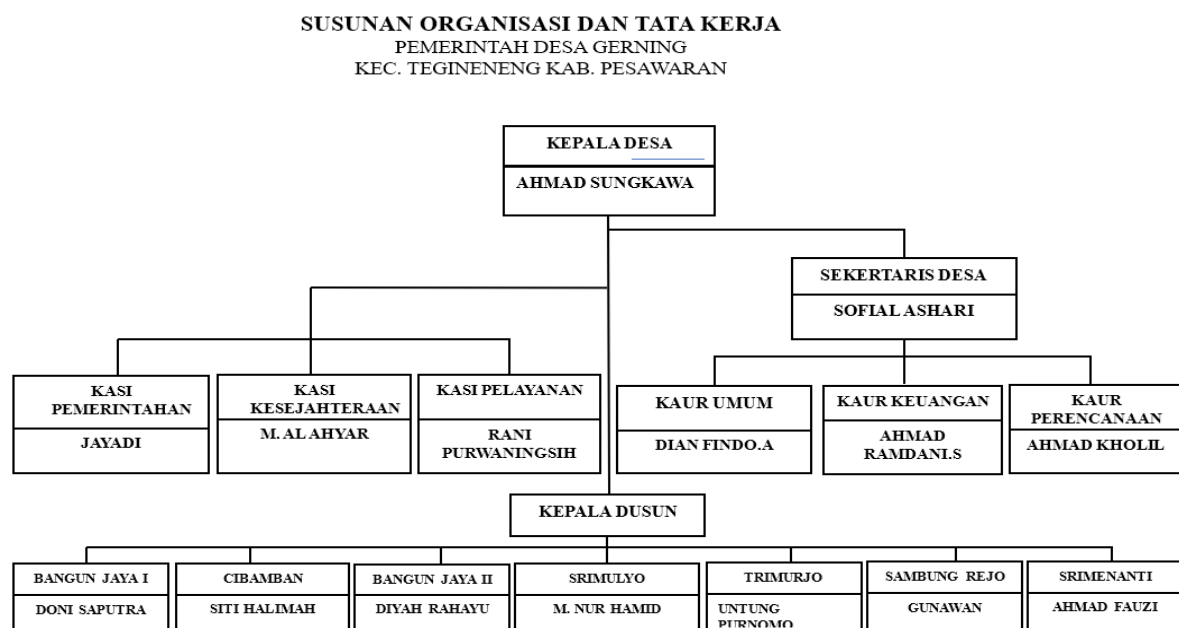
SUSUNAN ORGANISASI DAN TATA KERJA
PEMERINTAH DESA GERNING
KEC. TEGINENENG KAB. PESAWARAN

KEPALA DESA
AHMAD SUNGKAWA

SEKERTARIS DESA
SOFIAL ASHARI

KASI PEMERINTAHAN
JAYADI

KASI KESEJAHTERAAN
M. AL AHYAR

KASI PELAYANAN
RANI PURWANINGSIH

KAUR UMUM
DIAN FINDO.A

KAUR KEUANGAN
AHMAD RAMDANI.S

KAUR PERENCANAAN
AHMAD KHOLIL

KEPALA DUSUN

BANGUN JAYA I
DONI SAPUTRA

CIBAMBAN
SITI HALIMAH

BANGUN JAYA II
DIYAH RAHAYU

SRIMULYO
M. NUR HAMID

TRIMURJO
UNTUNG PURNOMO

SAMBUNG REJO
GUNAWAN

SRIMENANTI
AHMAD FAUZI